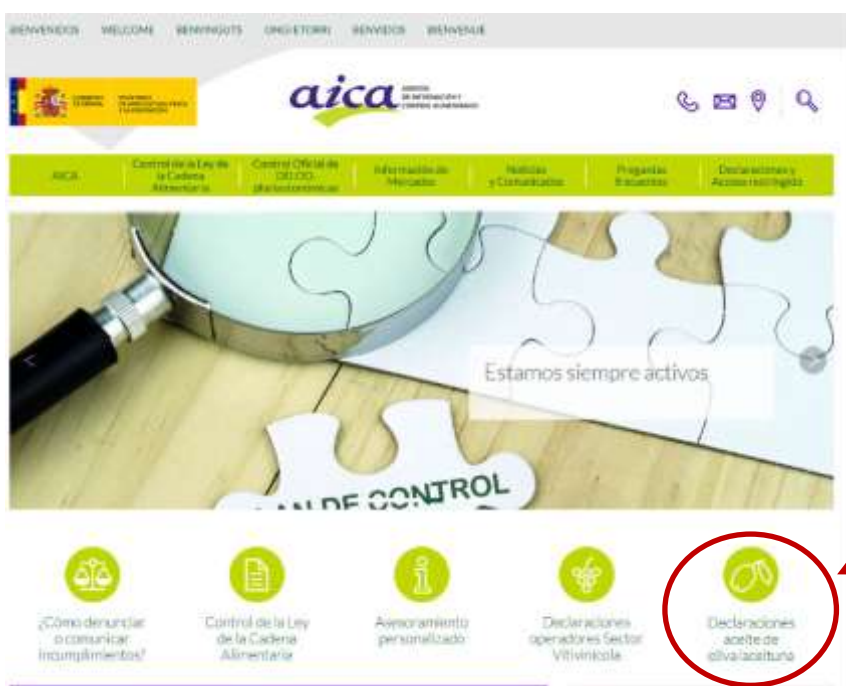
BIENVENIDOS WELCOME BENVINGUTS ONGI ETORRI BENVIDOS BIENVENUE

GOBIERNO DE ESPAÑA MINISTERIO DE AGRICULTURA, PESCA Y ALIMENTACIÓN

aica AGENCIA DE INFORMACIÓN Y CONTROL ALIMENTARIOS

AICA | Control de la Ley de la Cadena Alimentaria | Control Oficial de OO.CC. pluriautonómicas | Información de Mercados | Noticias y Comunicados | Preguntas frecuentes | Declaraciones y Acceso restringido

Estamos siempre activos

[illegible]AN DE CONTROL

¿Cómo denunciar o comunicar incumplimientos?

Control de la Ley de la Cadena Alimentaria

Asesoramiento personalizado

Declaraciones operadores Sector Vitivinícola

Declaraciones aceite de oliva/aceituna